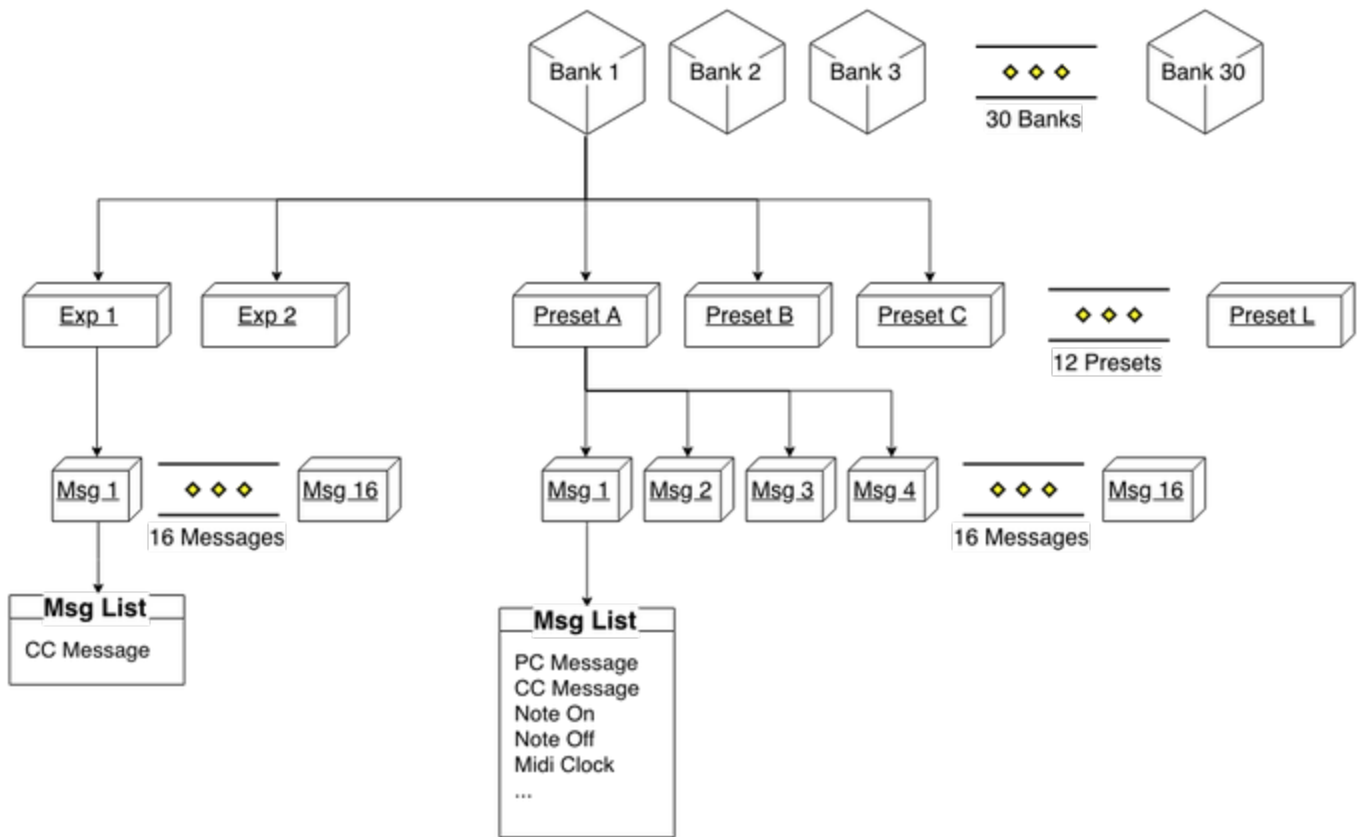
Bank 1
Bank 2
Bank 3
30 Banks
Bank 30

Exp 1
Exp 2
Preset A
Preset B
Preset C
12 Presets
Preset L

Msg 1
16 Messages
Msg 16

Msg 1
Msg 2
Msg 3
Msg 4
16 Messages
Msg 16

Msg List
CC Message

Msg List
PC Message
CC Message
Note On
Note Off
Midi Clock
...